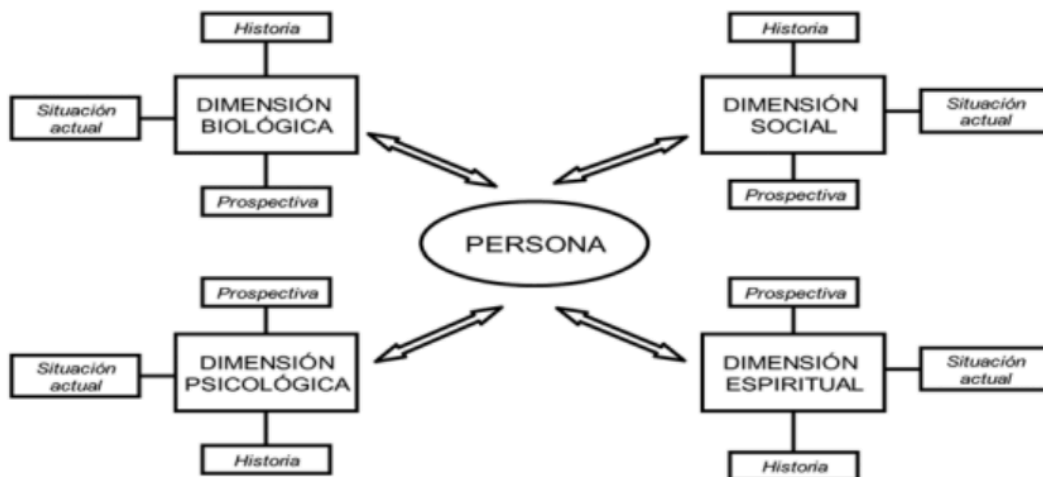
Historia

Situación actual

DIMENSIÓN BIOLÓGICA

Prospectiva

Historia

DIMENSIÓN SOCIAL

Situación actual

Prospectiva

PERSONA

Prospectiva

Situación actual

DIMENSIÓN PSICOLÓGICA

Historia

Prospectiva

DIMENSIÓN ESPIRITUAL

Situación actual

Historia